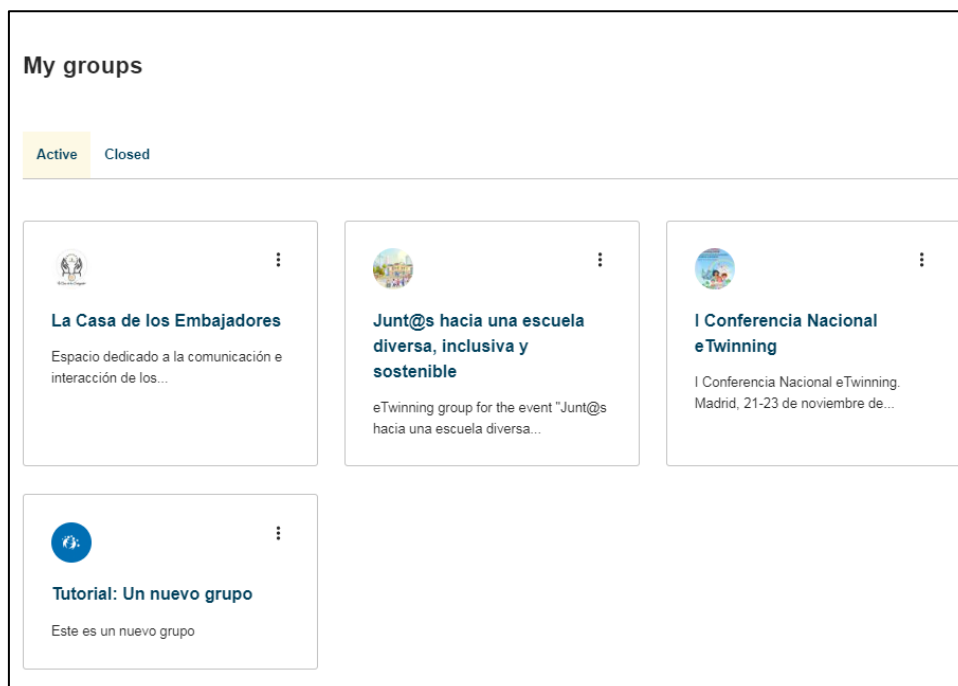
My groups

Active Closed

La Casa de los Embajadores

Espacio dedicado a la comunicación e interacción de los...

Junt@s hacia una escuela diversa, inclusiva y sostenible

eTwinning group for the event "Junt@s hacia una escuela diversa...

I Conferencia Nacional eTwinning

I Conferencia Nacional eTwinning. Madrid, 21-23 de noviembre de...

Tutorial: Un nuevo grupo

Este es un nuevo grupo